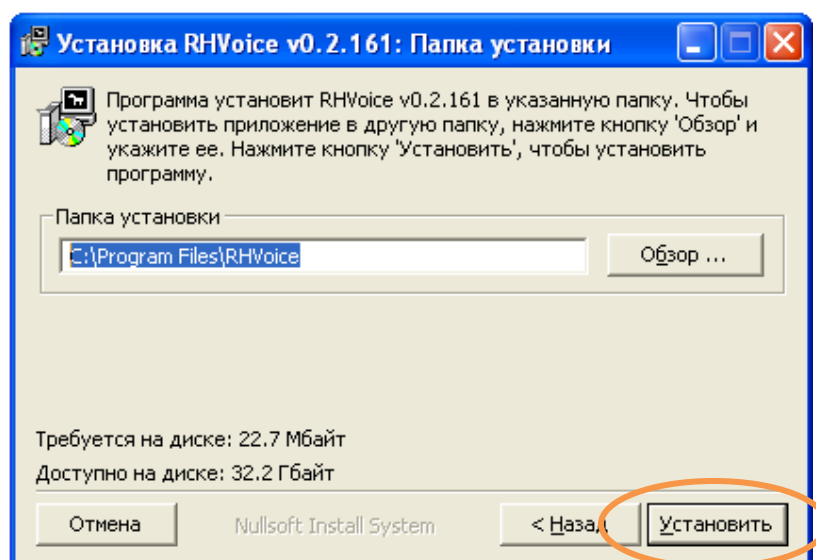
Установка RHVoice v0.2.161: Папка установки

Программа установит RHVoice v0.2.161 в указанную папку. Чтобы установить приложение в другую папку, нажмите кнопку 'Обзор' и укажите ее. Нажмите кнопку 'Установить', чтобы установить программу.

Папка установки

C:\Program Files\RHVoice

Обзор ...

Требуется на диске: 22.7 Мбайт

Доступно на диске: 32.2 Гбайт

Отмена

Nullsoft Install System

< Назад

Установить